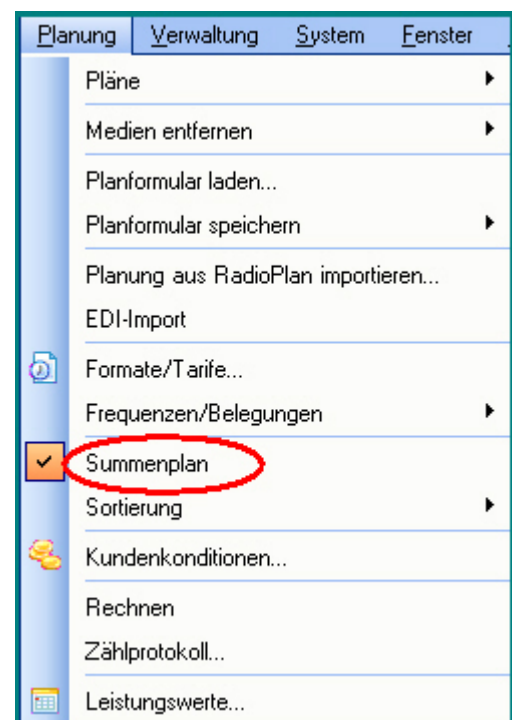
Planung Verwaltung System Fenster

Pläne

Medien entfernen

Planformular laden...

Planformular speichern

Planung aus RadioPlan importieren...

EDI-Import

Formate/Tarife...

Frequenzen/Belegungen

Summenplan

Sortierung

Kundenkonditionen...

Rechnen

Zählprotokoll...

Leistungswerte...